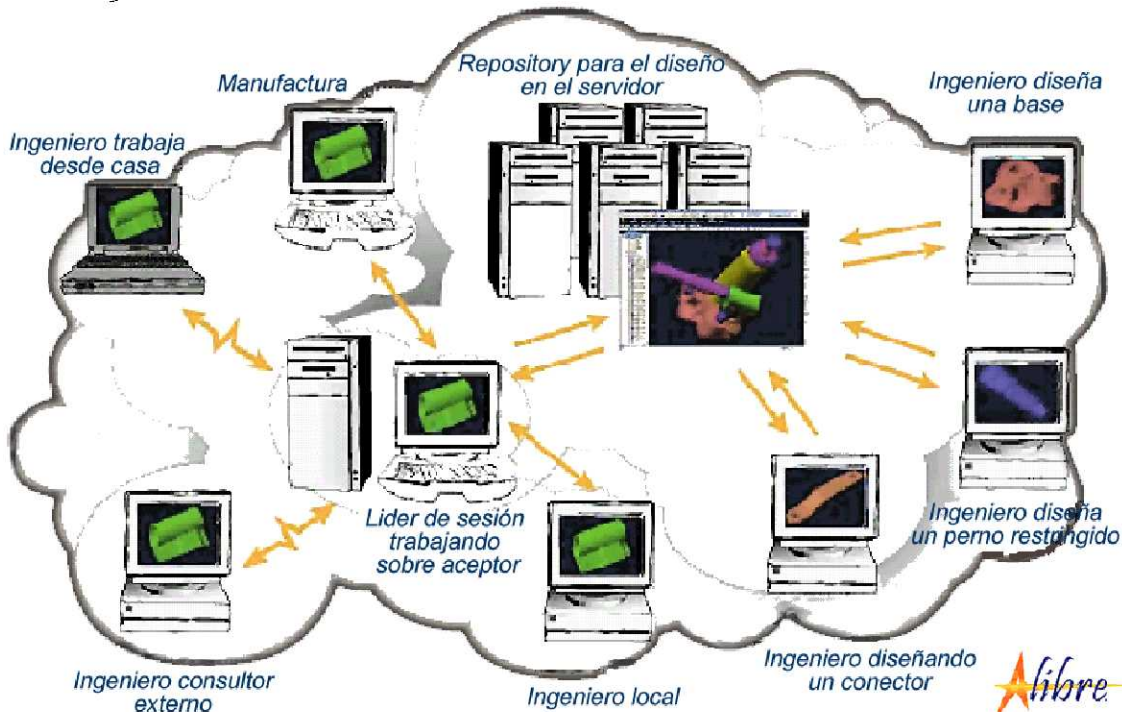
Manufactura

Repository para el diseño en el servidor

Ingeniero diseña una base

Ingeniero trabaja desde casa

Lider de sesión trabajando sobre aceptor

Ingeniero diseña un perno restringido

Ingeniero consultor externo

Ingeniero local

Ingeniero diseñando un conector

Alibre